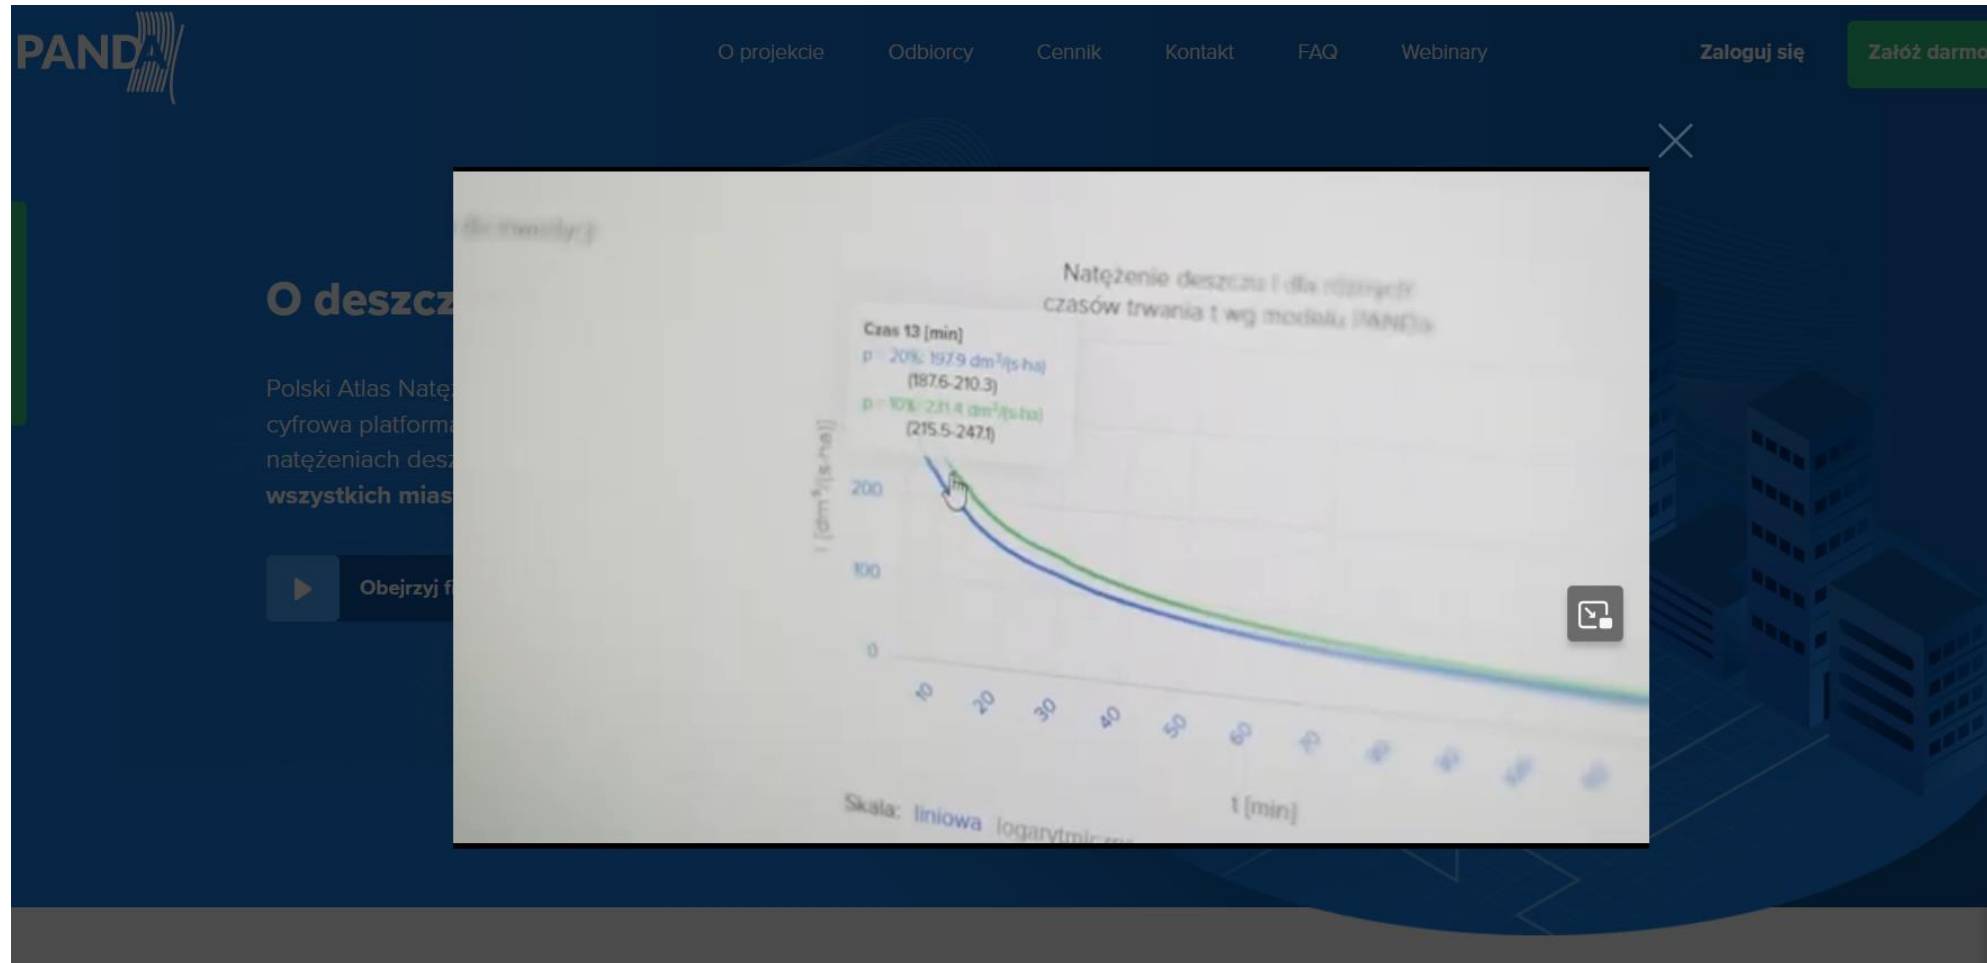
PANDA

O projekcie Odbiorcy Cennik Kontakt FAQ Webinary Zaloguj się Załóż darmo

O deszcz

Polski Atlas Natę cyfrowa platforma natężeniach desz wszystkich mias

Obejrzyj f

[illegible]

Natężenie deszczu I dla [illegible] czasów trwania t wg modelu PANDa

Czas 13 [min]
p = 20%: 197.9 dm³/(s·ha)
(187.6-210.3)
p = 10%: 231.4 dm³/(s·ha)
(215.5-247.1)

I [dm³/(s·ha)]

200
100
0

10 20 30 40 50 60 70 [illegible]

t [min]

Skala: liniowa logarytmiczna